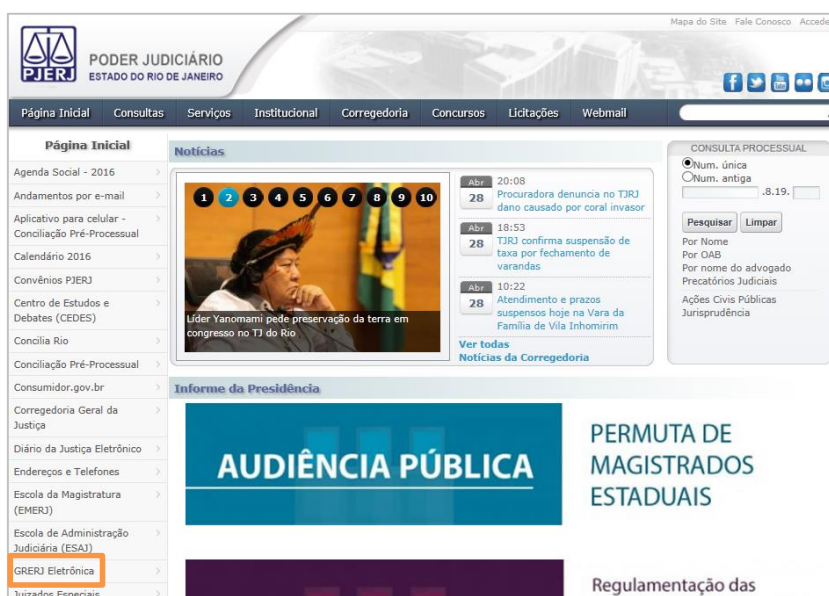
Mapa do Site Fale Conosco Acesse

PJERJ
PODER JUDICIÁRIO
ESTADO DO RIO DE JANEIRO

Página Inicial Consultas Serviços Institucional Corregedoria Concursos Licitações Webmail

Página Inicial
Agenda Social - 2016
Andamentos por e-mail
Aplicativo para celular - Conciliação Pré-Processual
Calendário 2016
Convênios PJERJ
Centro de Estudos e Debates (CEDES)
Concilia Rio
Conciliação Pré-Processual
Consumidor.gov.br
Corregedoria Geral da Justiça
Diário da Justiça Eletrônico
Endereços e Telefones
Escola da Magistratura (EMERJ)
Escola de Administração Judiciária (ESAJ)
GRERJ Eletrônica
Juizados Especiais

Notícias
1 2 3 4 5 6 7 8 9 10
Líder Yanomami pede preservação da terra em congresso no TJ do Rio

Abr 28 20:08 Procuradora denuncia no TJRJ dano causado por coral invasor
Abr 28 18:53 TJRJ confirma suspensão de taxa por fechamento de varandas
Abr 28 10:22 Atendimento e prazos suspensos hoje na Vara da Família de Vila Inhomirim
Ver todas
Notícias da Corregedoria

CONSULTA PROCESSUAL
Num. única
Num. antiga
.8.19.
Pesquisar Limpar
Por Nome
Por OAB
Por nome do advogado
Precatórios Judiciais
Ações Civis Públicas
Jurisprudência

Informe da Presidência
AUDIÊNCIA PÚBLICA
PERMUTA DE MAGISTRADOS ESTADUAIS
Regulamentação das